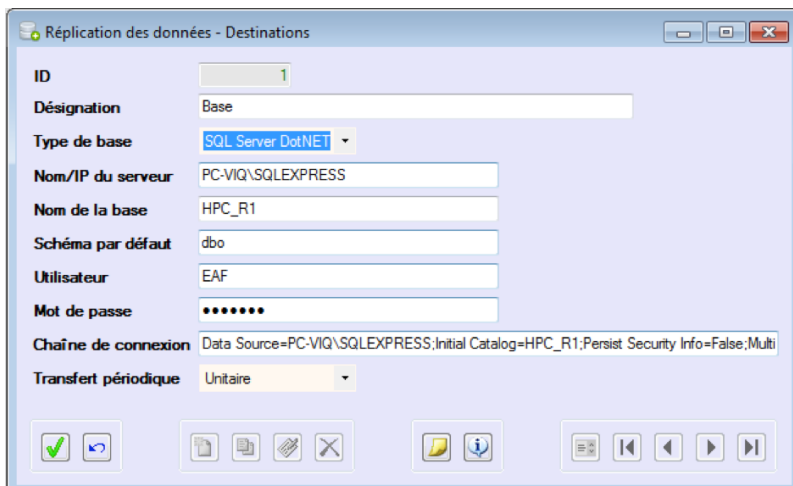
Réplication des données - Destinations

ID 1

Désignation Base

Type de base SQL Server DotNET

Nom/IP du serveur PC-VIQ\SQLEXPRESS

Nom de la base HPC_R1

Schéma par défaut dbo

Utilisateur EAF

Mot de passe •••••••

Chaîne de connexion Data Source=PC-VIQ\SQLEXPRESS;Initial Catalog=HPC_R1;Persist Security Info=False;Multi

Transfert périodique Unitaire